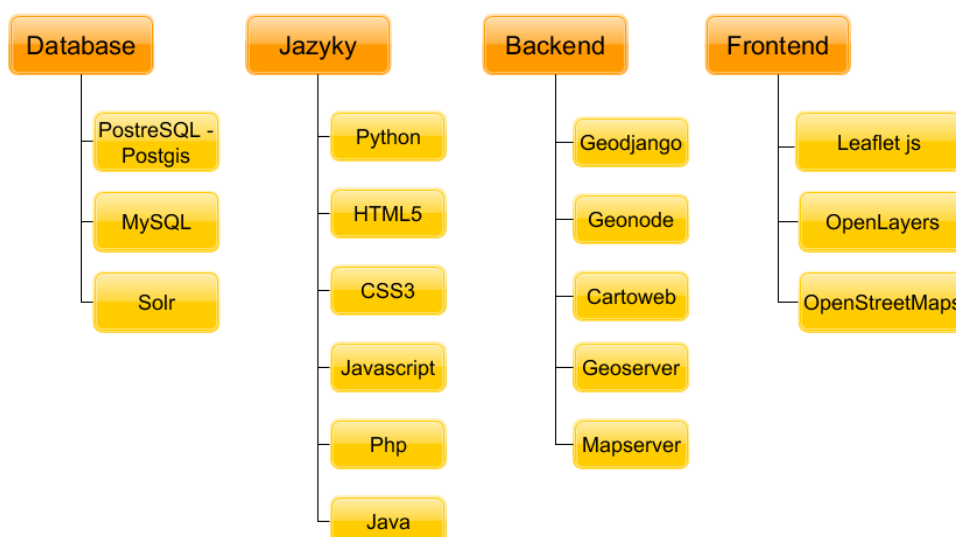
Database

PostreSQL - Postgis

MySQL

Solr

Jazyky

Python

HTML5

CSS3

Javascript

Php

Java

Backend

Geodjango

Geonode

Cartoweb

Geoserver

Mapserver

Frontend

Leaflet js

OpenLayers

OpenStreetMaps